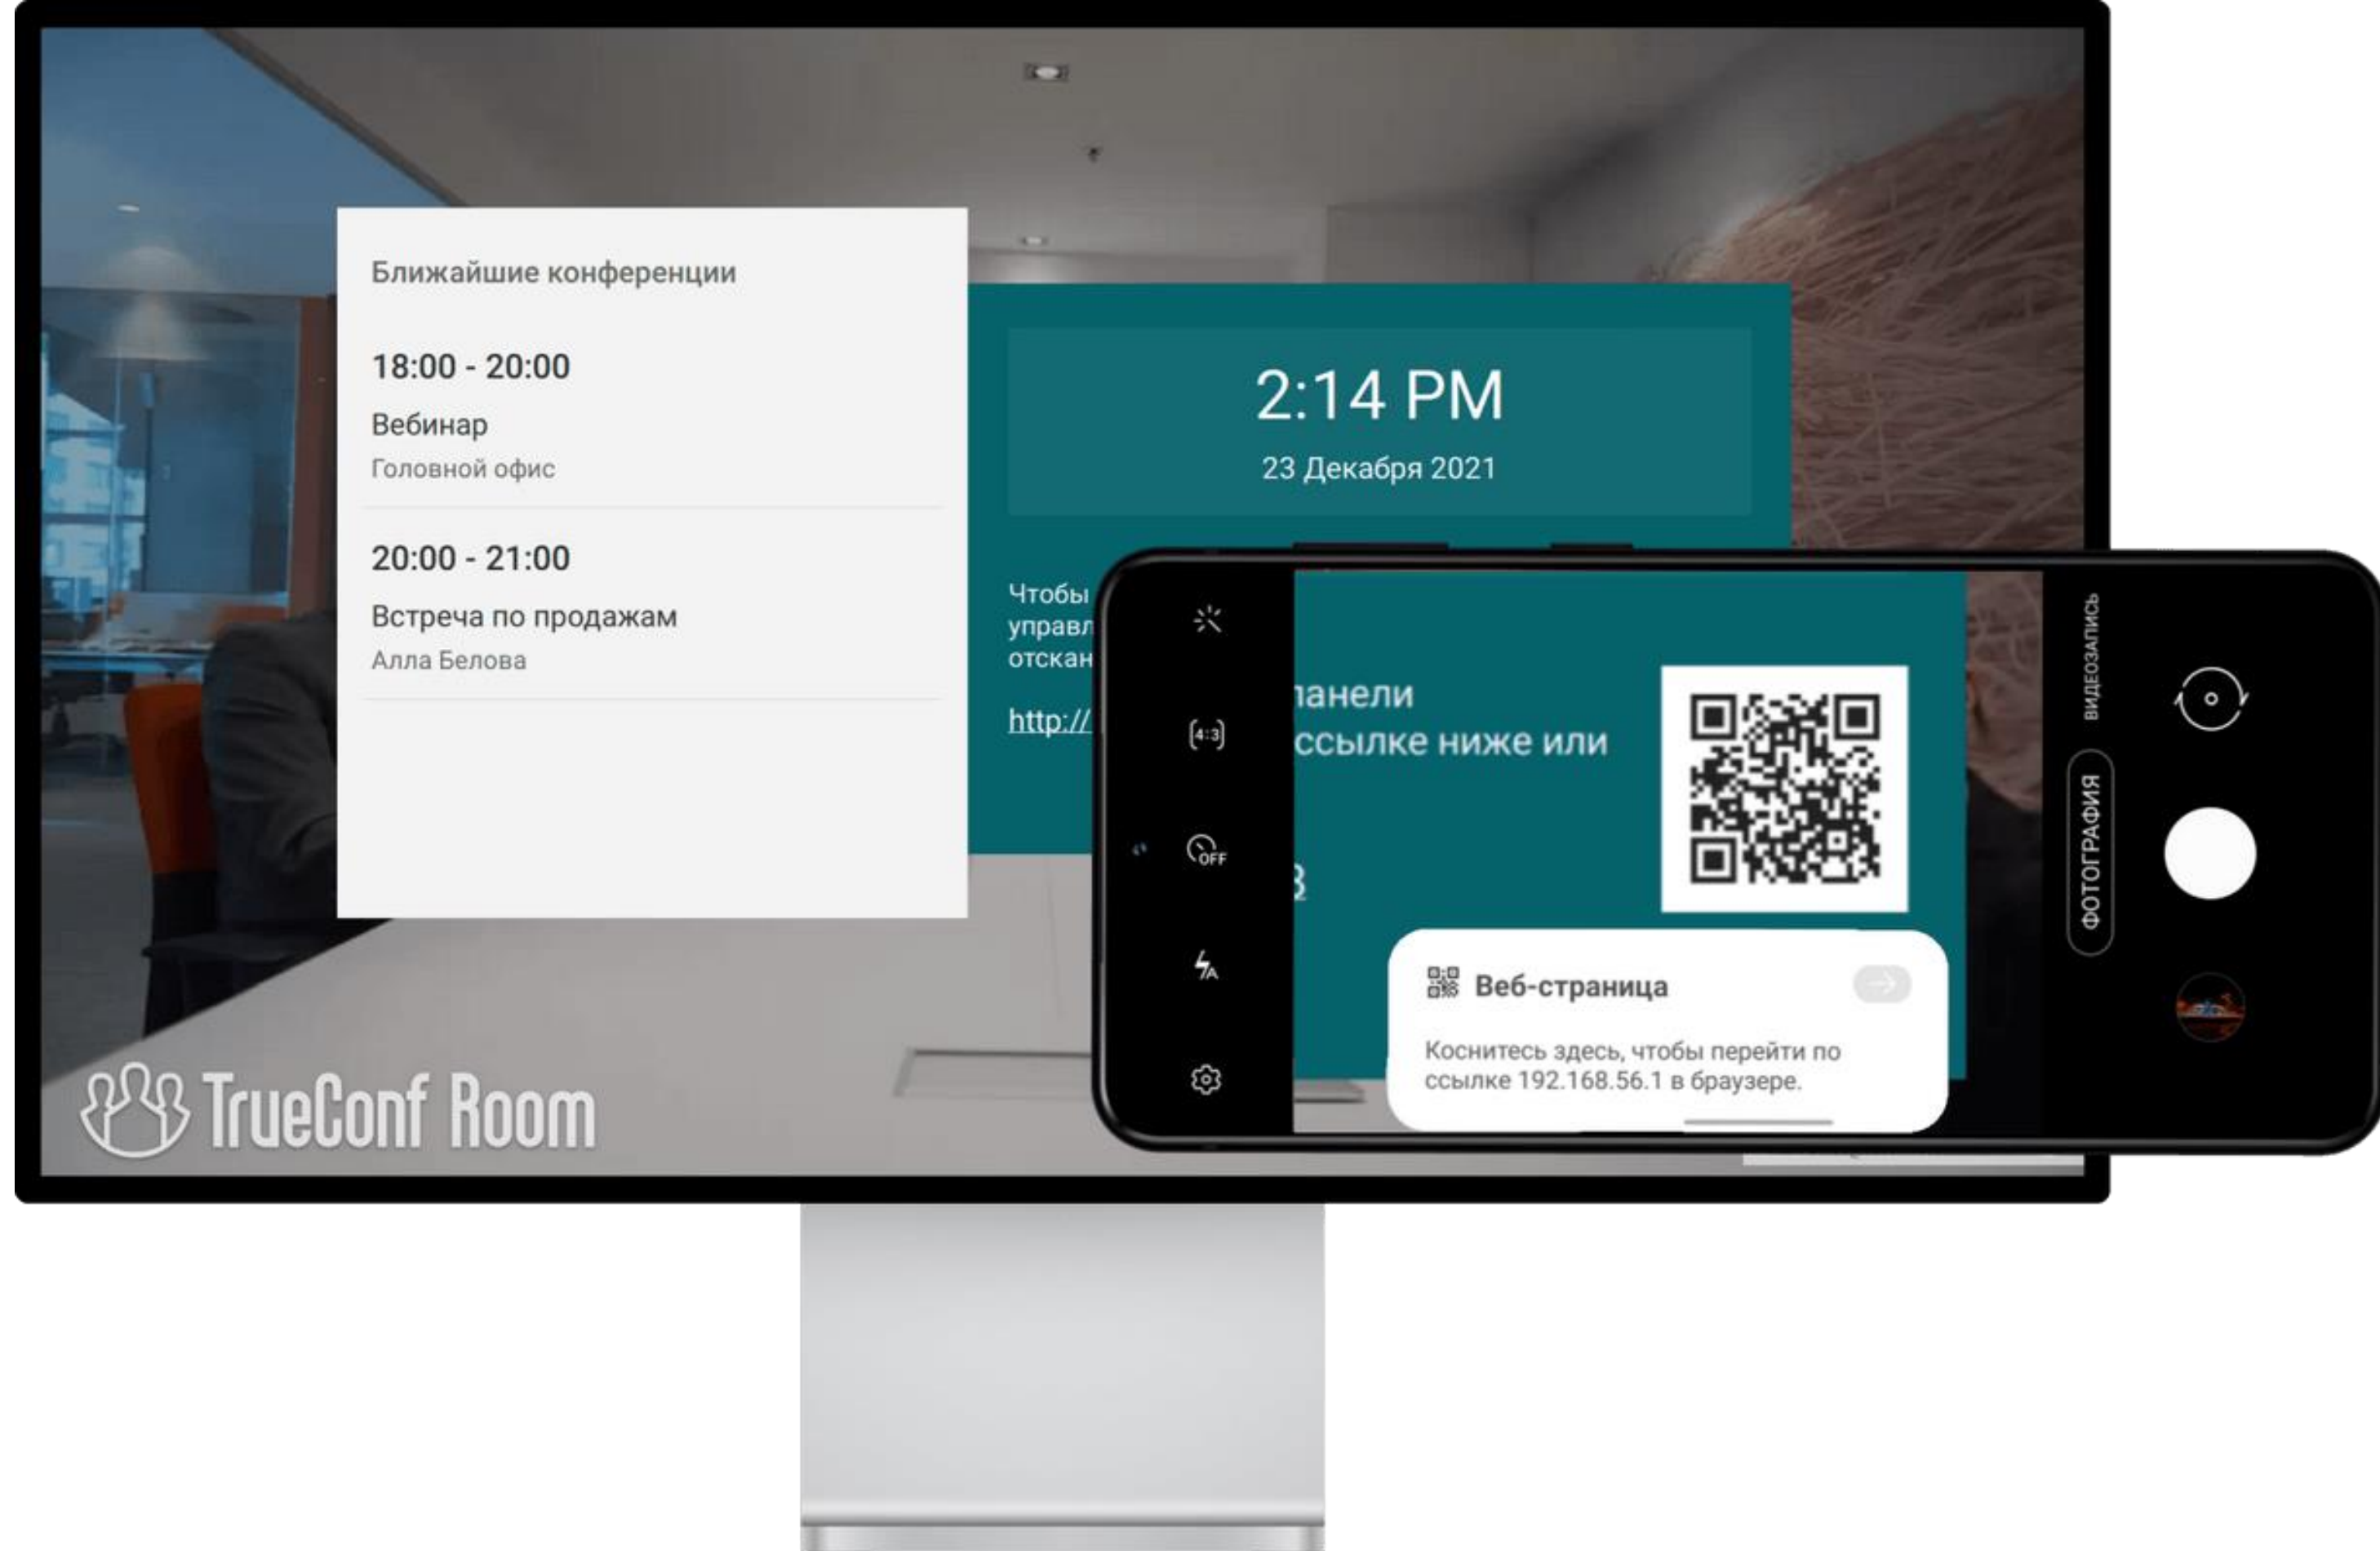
Ближайшие конференции

18:00 - 20:00
Вебинар
Головной офис

20:00 - 21:00
Встреча по продажам
Алла Белова

2:14 PM
23 Декабря 2021

Чтобы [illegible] управл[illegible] отскан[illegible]

http://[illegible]

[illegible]анели
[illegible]ссылке ниже или

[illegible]3

(4:3)

OFF

ВИДЕОЗАПИСЬ

ФОТОГРАФИЯ

Веб-страница

Коснитесь здесь, чтобы перейти по ссылке 192.168.56.1 в браузере.

TrueConf Room